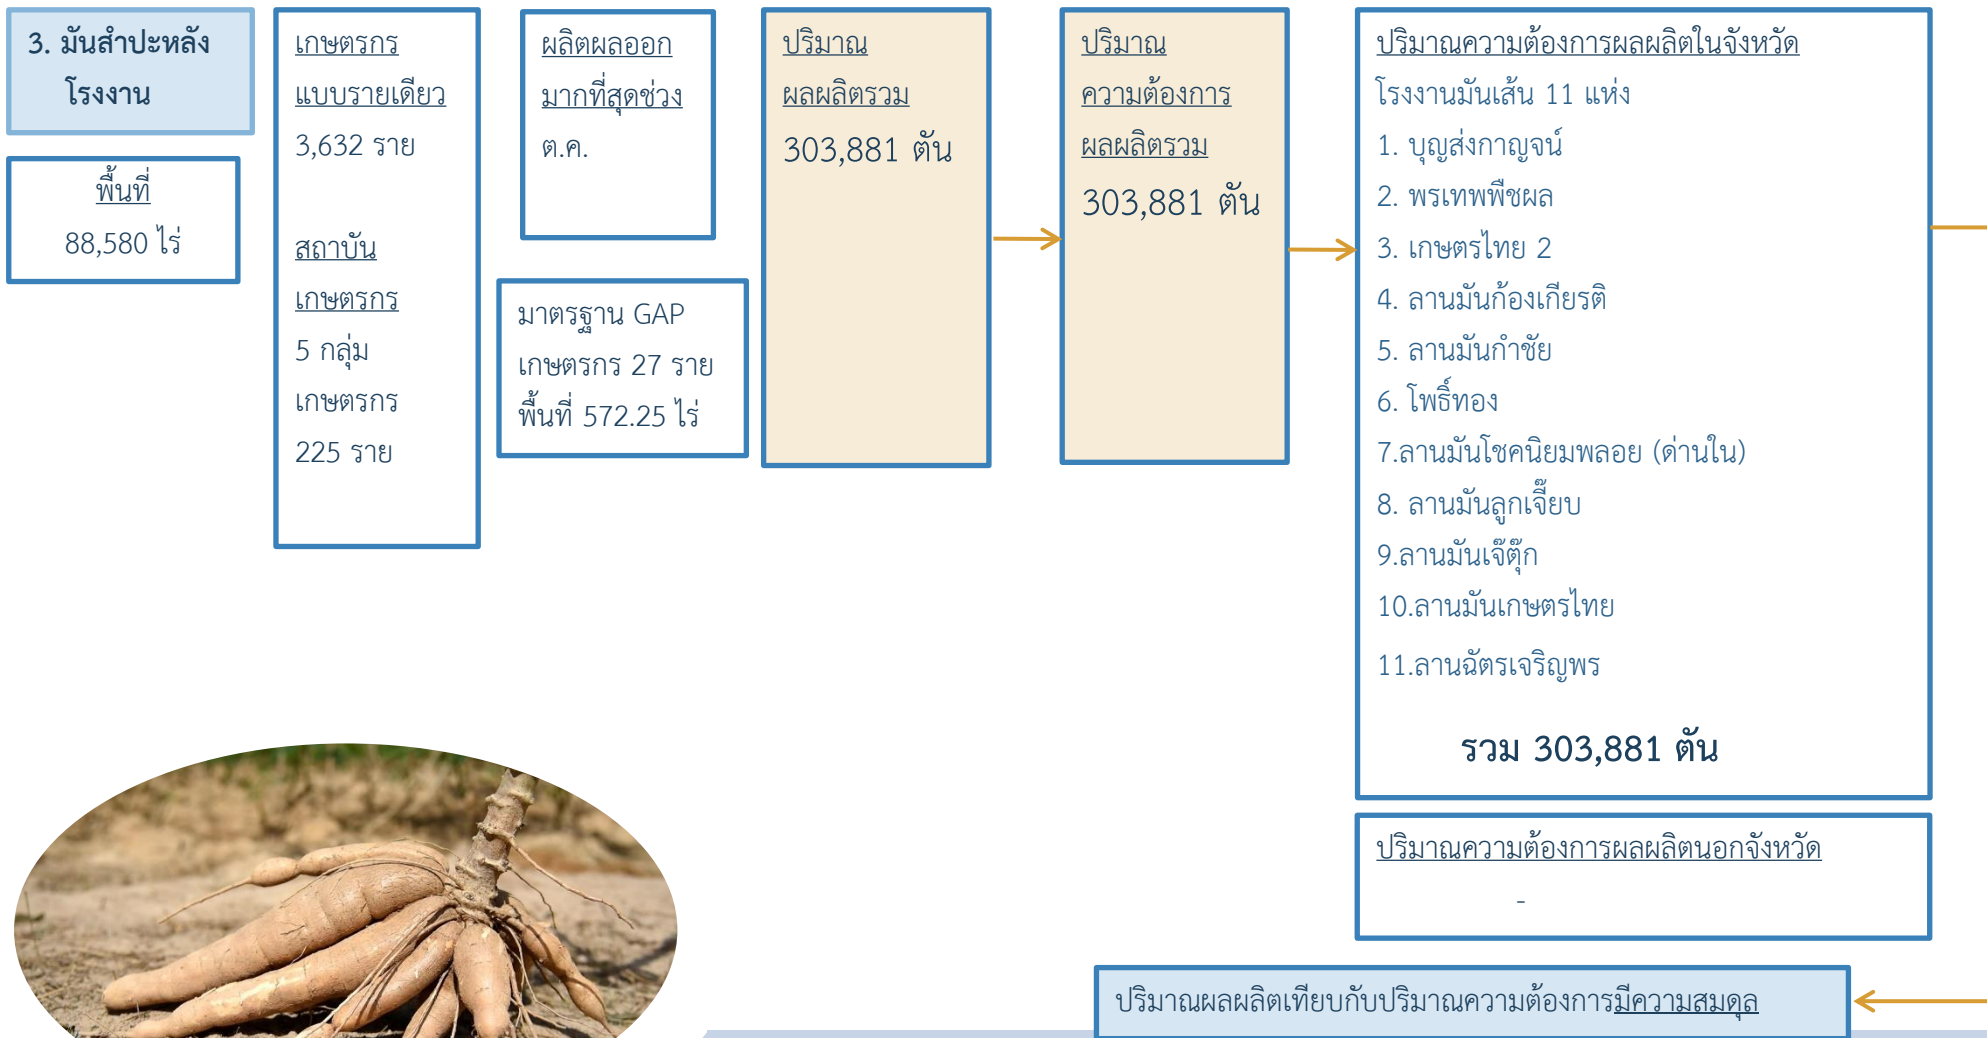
3. มันสำปะหลังโรงงาน

พื้นที่
88,580 ไร่

เกษตรกรแบบรายเดียว
3,632 ราย

สถาบันเกษตรกร
5 กลุ่ม
เกษตรกร
225 ราย

ผลิตผลออกมากที่สุดช่วง
ต.ค.

มาตรฐาน GAP
เกษตรกร 27 ราย
พื้นที่ 572.25 ไร่

ปริมาณผลผลิตรวม
303,881 ตัน

ปริมาณความต้องการผลผลิตรวม
303,881 ตัน

ปริมาณความต้องการผลผลิตในจังหวัด
โรงงานมันเส้น 11 แห่ง
1. บุญส่งกาญจน์
2. พรเทพพืชผล
3. เกษตรไทย 2
4. ลานมันก้องเกียรติ
5. ลานมันกำชัย
6. โพธิ์ทอง
7.ลานมันโชคนิยมพลอย (ด่านใน)
8. ลานมันลูกเจี๊ยบ
9.ลานมันเจ๊ตุ๊ก
10.ลานมันเกษตรไทย
11.ลานฉัตรเจริญพร
รวม 303,881 ตัน

ปริมาณความต้องการผลผลิตนอกจังหวัด
-

ปริมาณผลผลิตเทียบกับปริมาณความต้องการมีความสมดุล